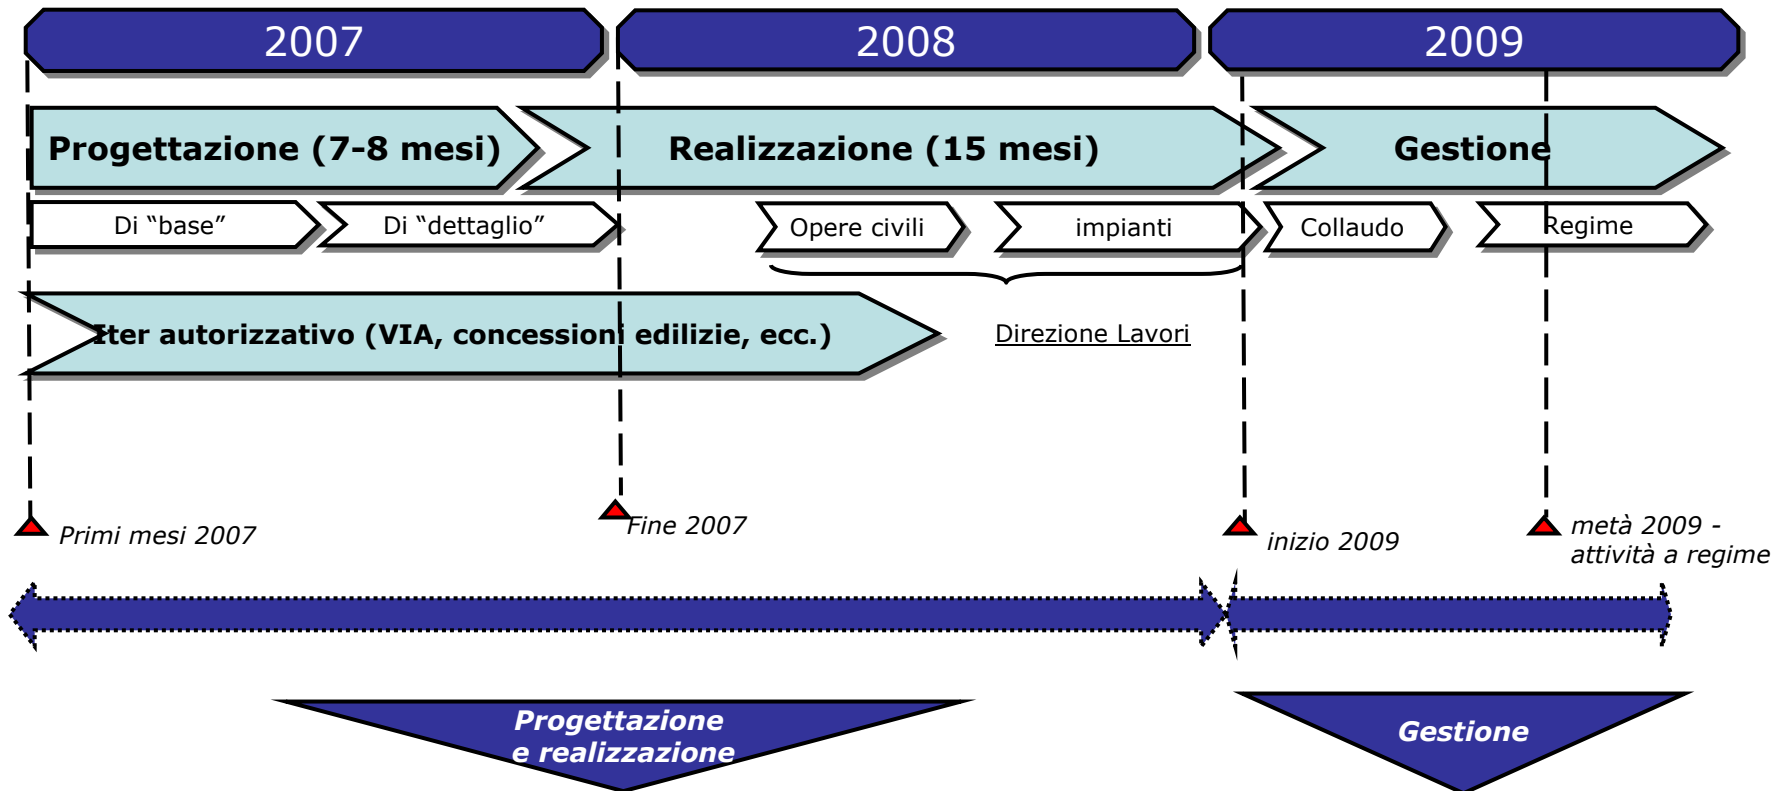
2007

2008

2009

Progettazione (7-8 mesi)

Realizzazione (15 mesi)

Gestione

Di “base”

Di “dettaglio”

Opere civili

impianti

Collaudo

Regime

Iter autorizzativo (VIA, concessioni edilizie, ecc.)

Direzione Lavori

Primi mesi 2007

Fine 2007

inizio 2009

metà 2009 - attività a regime

Progettazione e realizzazione

Gestione